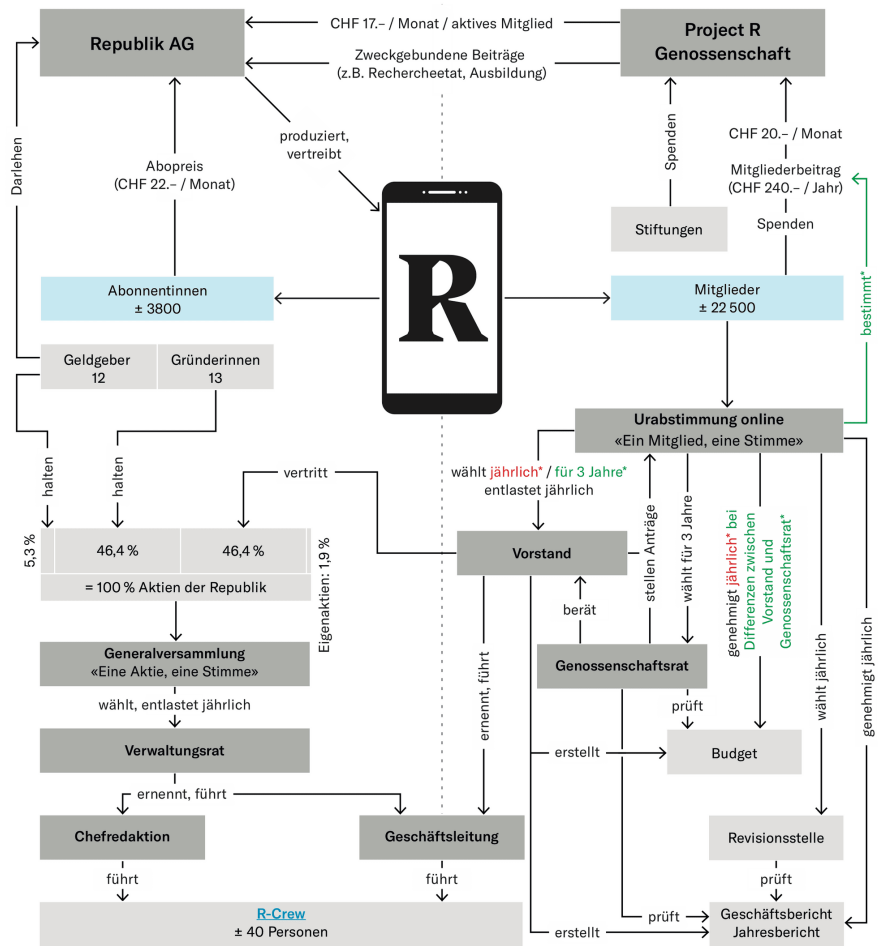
Republik AG

CHF 17.– / Monat / aktives Mitglied

Zweckgebundene Beiträge (z.B. Rechercheetat, Ausbildung)

Project R Genossenschaft

Darlehen

produziert, vertreibt

Abopreis (CHF 22.– / Monat)

Spenden

CHF 20.– / Monat

Mitgliederbeitrag (CHF 240.– / Jahr)

Spenden

Stiftungen

bestimmt*

R

Abonnentinnen ± 3800

Mitglieder ± 22 500

Geldgeber 12

Gründerinnen 13

Urabstimmung online «Ein Mitglied, eine Stimme»

halten

halten

vertritt

wählt jährlich* / für 3 Jahre* entlastet jährlich

| 5,3 % | 46,4 % | 46,4 % |
|---|---|---|

= 100 % Aktien der Republik

Eigenaktien: 1,9 %

Vorstand

stellen Anträge

wählt für 3 Jahre

genehmigt jährlich* bei Differenzen zwischen Vorstand und Genossenschaftsrat*

wählt jährlich

genehmigt jährlich

berät

Generalversammlung «Eine Aktie, eine Stimme»

ernennt, führt

Genossenschaftsrat

wählt, entlastet jährlich

prüft

Verwaltungsrat

erstellt

Budget

ernennt, führt

Chefredaktion

Geschäftsleitung

Revisionsstelle

führt

führt

prüft

R-Crew ± 40 Personen

erstellt

prüft

Geschäftsbericht Jahresbericht